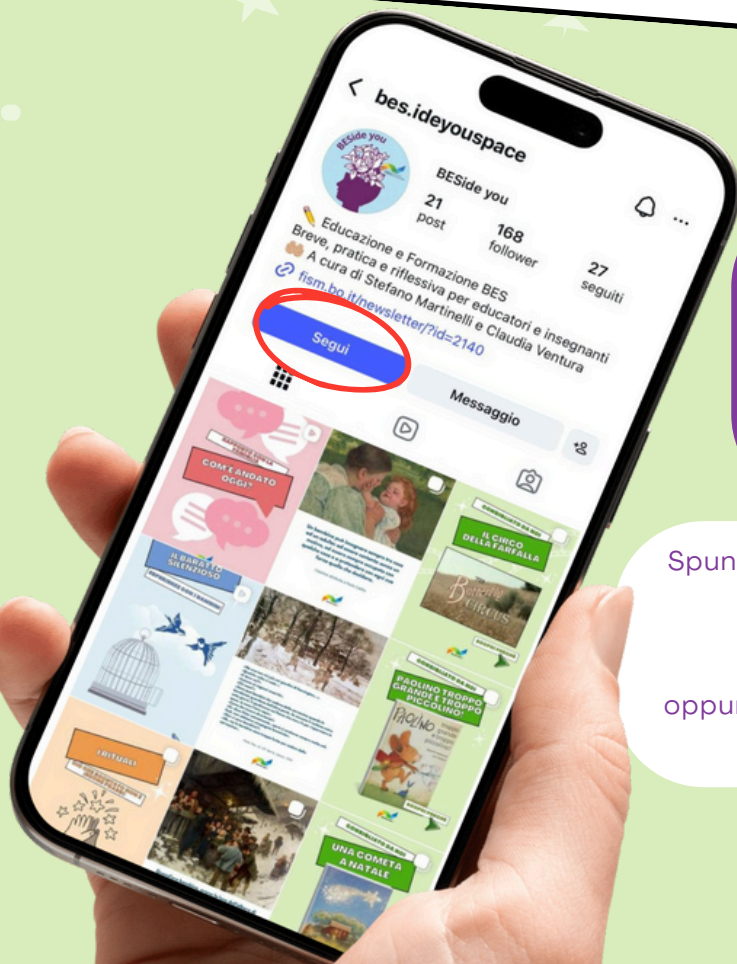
bes.ideyouspace

BESide you

BESide you

21 post

168 follower

27 seguiti

✏️ Educazione e Formazione BES
Breve, pratica e riflessiva per educatori e insegnanti
A cura di Stefano Martinelli e Claudia Ventura
fism.bo.it/newsletter/?id=2140

Segui

Messaggio

COM'È ANDATO OGGI?

IL BARATTO SILENZIOSO

IL CIRCO DELLA FARFALLA

PAOLINO TROPPO GRANDE E TROPPO PICCOLINO

I RITUALI

UNA COMETA A NATALE

Spun

oppur